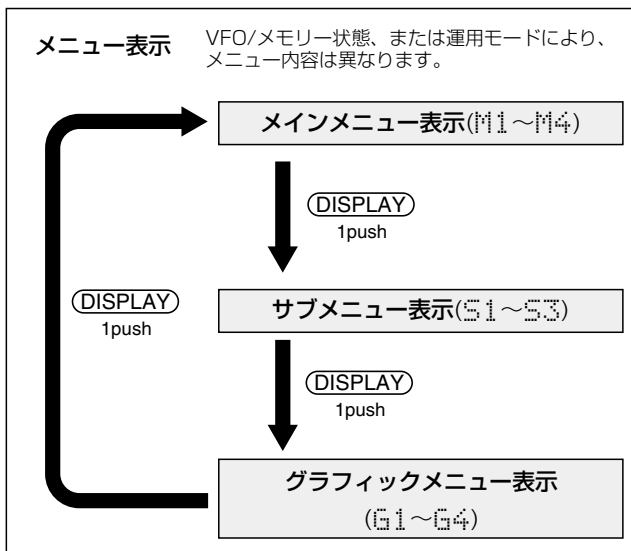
メニュー表示 VFO/メモリー状態、または運用モードにより、メニュー内容は異なります。

メインメニュー表示(M1～M4)

(DISPLAY)
1push

(DISPLAY)
1push

サブメニュー表示(S1～S3)

(DISPLAY)
1push

グラフィックメニュー表示
(G1～G4)